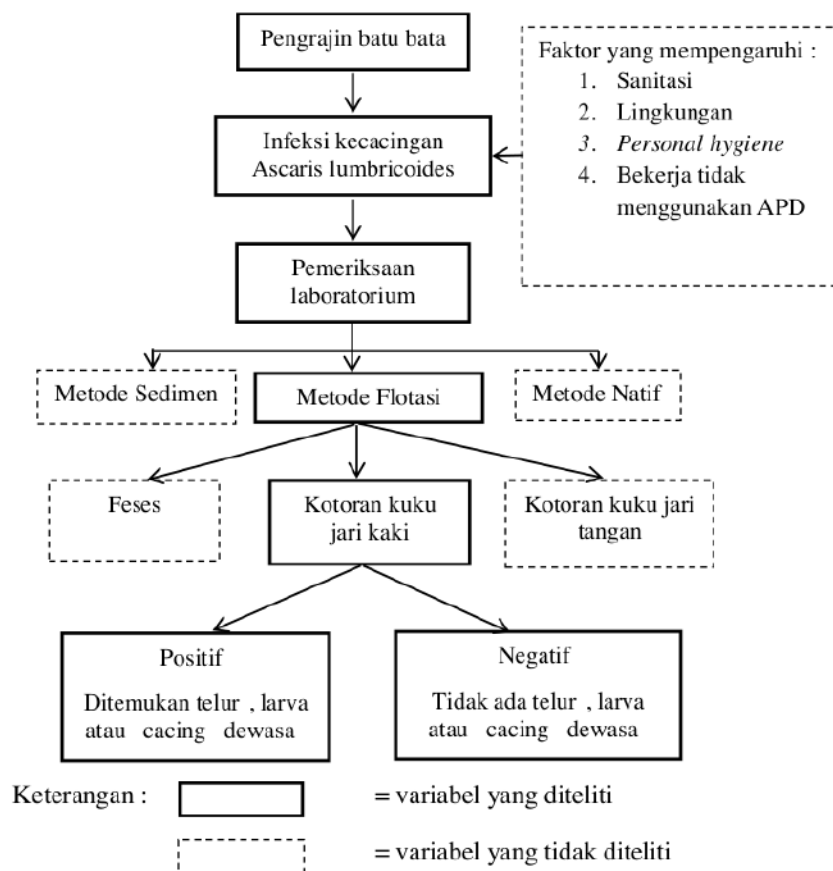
Pengrajin batu bata

Faktor yang mempengaruhi :
1. Sanitasi
2. Lingkungan
3. Personal hygiene
4. Bekerja tidak menggunakan APD

Infeksi kecacingan Ascaris lumbricoides

Pemeriksaan laboratorium

Metode Sedimen

Metode Flotasi

Metode Natif

Feses

Kotoran kuku jari kaki

Kotoran kuku jari tangan

Positif

Ditemukan telur , larva atau cacing dewasa

Negatif

Tidak ada telur , larva atau cacing dewasa

Keterangan : = variabel yang diteliti

= variabel yang tidak diteliti